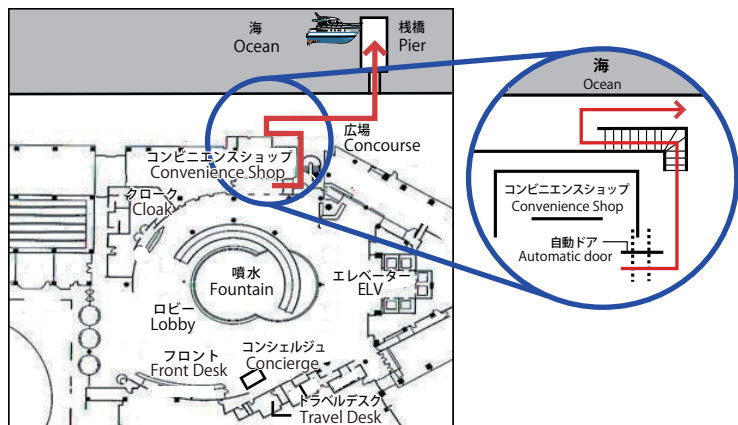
海
Ocean

栈橋
Pier

広場
Concourse

コンビニエンスショップ
Convenience Shop

クローク
Cloak

噴水
Fountain

エレベーター
ELV

ロビー
Lobby

フロント
Front Desk

コンシェルジュ
Concierge

トラベルデスク
Travel Desk

海
Ocean

コンビニエンスショップ
Convenience Shop

自動ドア
Automatic door